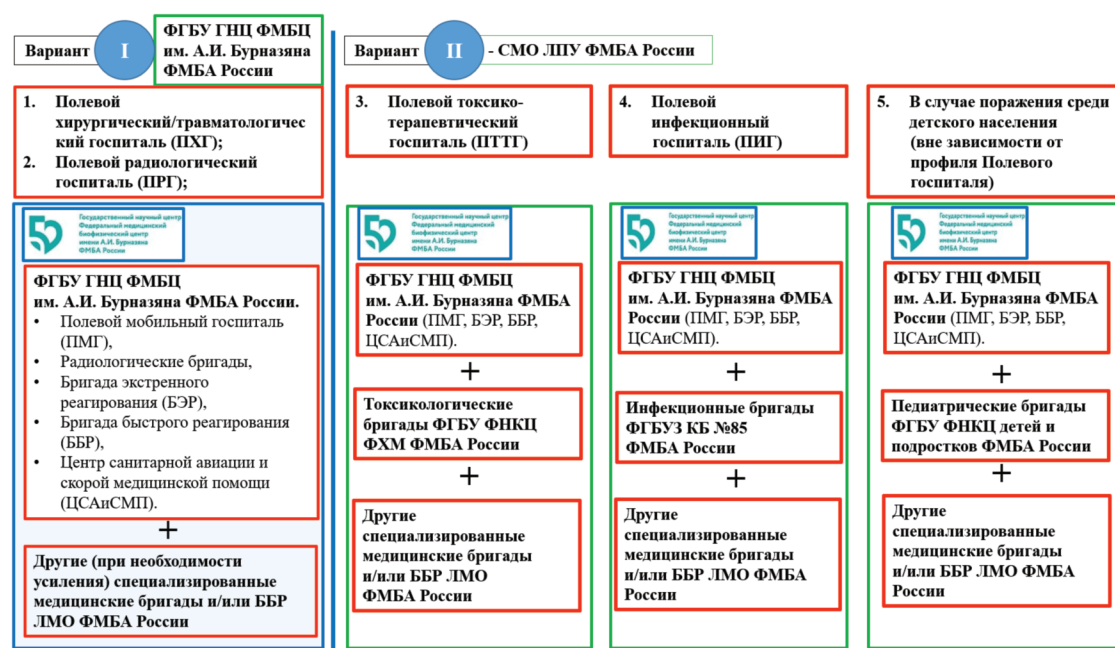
Вариант I

ФГБУ ГНЦ ФМБЦ им. А.И. Бурназяна ФМБА России

1. Полевой хирургический/травматологический госпиталь (ПХГ);
2. Полевой радиологический госпиталь (ПРГ);

Государственный научный центр Федеральный медицинский биофизический центр имени А.И. Бурназяна ФМБА России

ФГБУ ГНЦ ФМБЦ им. А.И. Бурназяна ФМБА России.
• Полевой мобильный госпиталь (ПМГ),
• Радиологические бригады,
• Бригада экстренного реагирования (БЭР),
• Бригада быстрого реагирования (ББР),
• Центр санитарной авиации и скорой медицинской помощи (ЦСАиСМП).

+

Другие (при необходимости усиления) специализированные медицинские бригады и/или ББР ЛМО ФМБА России

Вариант II - СМО ЛПУ ФМБА России

3. Полевой токсико-терапевтический госпиталь (ПТТГ)

Государственный научный центр Федеральный медицинский биофизический центр имени А.И. Бурназяна ФМБА России

ФГБУ ГНЦ ФМБЦ им. А.И. Бурназяна ФМБА России (ПМГ, БЭР, ББР, ЦСАиСМП).

+

Токсикологические бригады ФГБУ ФНКЦ ФХМ ФМБА России

+

Другие специализированные медицинские бригады и/или ББР ЛМО ФМБА России

4. Полевой инфекционный госпиталь (ПИГ)

Государственный научный центр Федеральный медицинский биофизический центр имени А.И. Бурназяна ФМБА России

ФГБУ ГНЦ ФМБЦ им. А.И. Бурназяна ФМБА России (ПМГ, БЭР, ББР, ЦСАиСМП).

+

Инфекционные бригады ФГБУЗ КБ №85 ФМБА России

+

Другие специализированные медицинские бригады и/или ББР ЛМО ФМБА России

5. В случае поражения среди детского населения (вне зависимости от профиля Полевого госпиталя)

Государственный научный центр Федеральный медицинский биофизический центр имени А.И. Бурназяна ФМБА России

ФГБУ ГНЦ ФМБЦ им. А.И. Бурназяна ФМБА России (ПМГ, БЭР, ББР, ЦСАиСМП).

+

Педиатрические бригады ФГБУ ФНКЦ детей и подростков ФМБА России

+

Другие специализированные медицинские бригады и/или ББР ЛМО ФМБА России